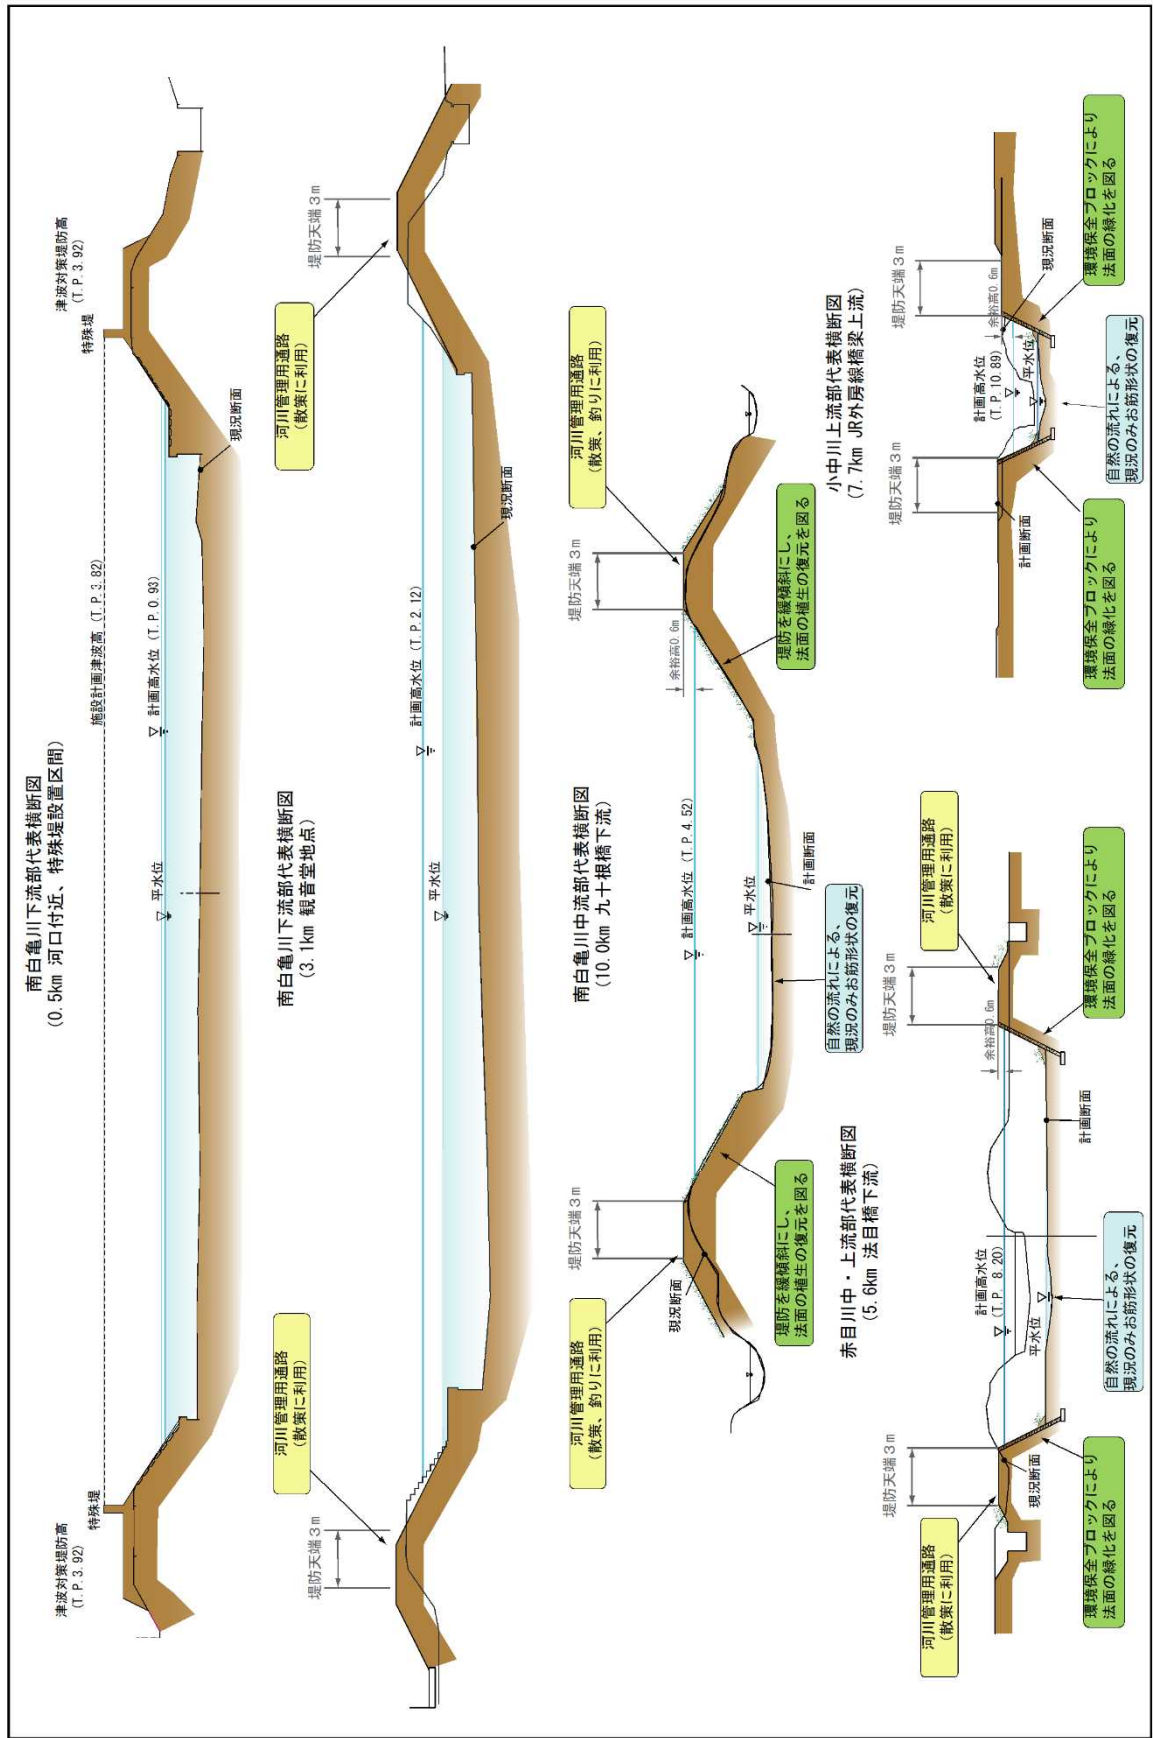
南白亀川下流部代表横断図
（0.5km 河口付近、特殊堤設置区間）

津波対策堤防高
（T.P 3.92）
特殊堤
施設計画津波高（T.P 3.82）
計画高水位（T.P 0.93）
平水位
現況断面
津波対策堤防高
（T.P 3.92）
特殊堤

南白亀川下流部代表横断図
（3.1km 観音堂地点）

堤防天端３ｍ
河川管理用通路
（散策に利用）
計画高水位（T.P 2.12）
平水位
現況断面
河川管理用通路
（散策に利用）
堤防天端３ｍ

南白亀川中流部代表横断図
（10.0km 九十根橋下流）

河川管理用通路
（散策、釣りに利用）
堤防天端３ｍ
余裕高0.6m
堤防を緩傾斜にし、法面の植生の復元を図る
計画高水位（T.P 4.52）
平水位
計画断面
自然の流れによる、現況のみお筋形状の復元
堤防を緩傾斜にし、法面の植生の復元を図る
堤防天端３ｍ
現況断面
河川管理用通路
（散策、釣りに利用）

小中川上流部代表横断図
（7.7km JR外房線橋梁上流）

堤防天端３ｍ
余裕高0.6m
計画高水位
（T.P 10.89）
平水位
現況断面
環境保全ブロックにより法面の緑化を図る
自然の流れによる、現況のみお筋形状の復元
堤防天端３ｍ
計画断面
環境保全ブロックにより法面の緑化を図る

赤目川中・上流部代表横断図
（5.6km 法目橋下流）

河川管理用通路
（散策に利用）
堤防天端３ｍ
余裕高0.6m
環境保全ブロックにより法面の緑化を図る
計画断面
計画高水位
（T.P 8.20）
平水位
自然の流れによる、現況のみお筋形状の復元
堤防天端３ｍ
現況断面
環境保全ブロックにより法面の緑化を図る
河川管理用通路
（散策に利用）